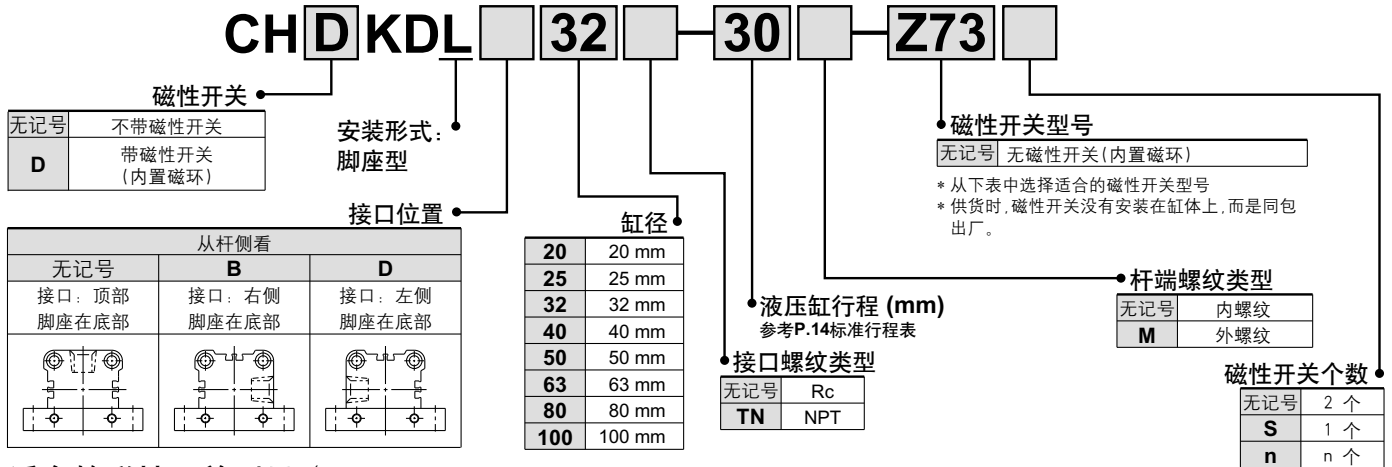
CH D KDL 32 -30 -Z73

磁性开关

| 无记号 | 不带磁性开关 |
|---|---|
| D | 带磁性开关（内置磁环） |

安装形式：脚座型

接口位置

| 从杆侧看 | | |
|---|---|---|
| 无记号 | B | D |
| 接口：顶部 脚座在底部 | 接口：右侧 脚座在底部 | 接口：左侧 脚座在底部 |

缸径

| 20 | 20 mm |
|---|---|
| 25 | 25 mm |
| 32 | 32 mm |
| 40 | 40 mm |
| 50 | 50 mm |
| 63 | 63 mm |
| 80 | 80 mm |
| 100 | 100 mm |

液压缸行程 (mm)
参考P.14标准行程表

接口螺纹类型

| 无记号 | Rc |
|---|---|
| TN | NPT |

磁性开关型号

| 无记号 | 无磁性开关（内置磁环） |
|---|---|

＊从下表中选择适合的磁性开关型号
＊供货时，磁性开关没有安装在缸体上，而是同包出厂。

杆端螺纹类型

| 无记号 | 内螺纹 |
|---|---|
| M | 外螺纹 |

磁性开关个数

| 无记号 | 2 个 |
|---|---|
| S | 1 个 |
| n | n 个 |

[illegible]